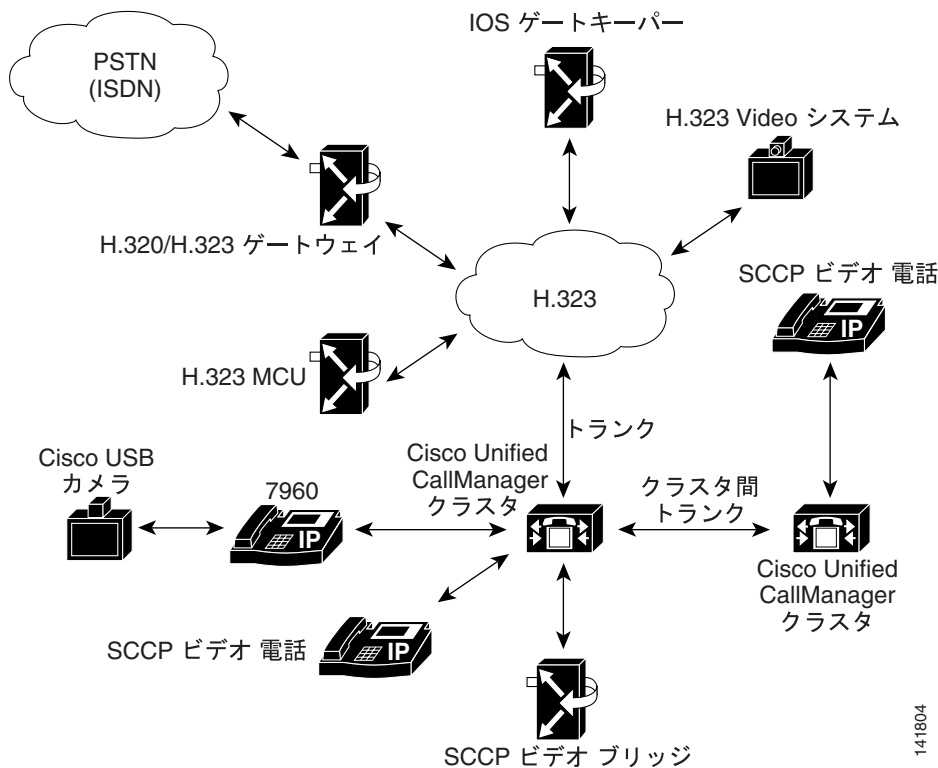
PSTN (ISDN)

IOS ゲートキーパー

H.323 Video システム

H.320/H.323 ゲートウェイ

H.323

SCCP ビデオ 電話

IP

H.323 MCU

トランク

Cisco USB カメラ

7960

IP

Cisco Unified CallManager クラスタ

クラスタ間 トランク

Cisco Unified CallManager クラスタ

SCCP ビデオ 電話

IP

SCCP ビデオ ブリッジ

141804